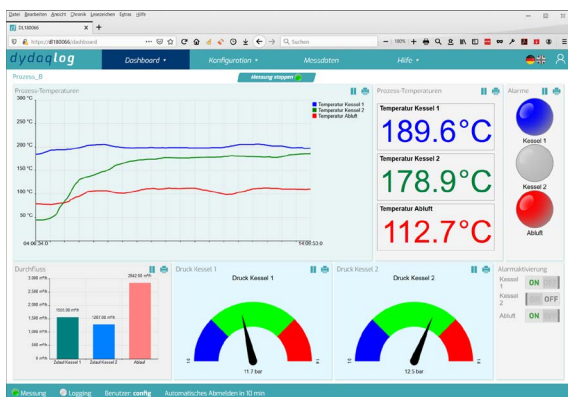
Datei Bearbeiten Ansicht Chronik Lesezeichen Extras Hilfe

DL180066

https://dl180066/dashboard

Suchen

100%

dydaqlog

Dashboard

Konfiguration

Messdaten

Hilfe

Prozess_B

Messung stoppen

Prozess-Temperaturen

300 °C

250 °C

200 °C

150 °C

100 °C

50 °C

0 °C

Temperatur Kessel 1
Temperatur Kessel 2
Temperatur Abluft

04:06:34.0

14:00:53.0

Prozess-Temperaturen

Temperatur Kessel 1

189.6°C

Temperatur Kessel 2

178.9°C

Temperatur Abluft

112.7°C

Alarme

Kessel 1

Kessel 2

Abluft

Durchfluss

3.000 m³/h

2.500 m³/h

2.000 m³/h

1.500 m³/h

1.000 m³/h

500 m³/h

0 m³/h

1503.96 m³/h

1267.06 m³/h

2642.93 m³/h

Zuluft Kessel 1

Zuluft Kessel 2

Abluft

Druck Kessel 1

Druck Kessel 1

11.7 bar

Druck Kessel 2

Druck Kessel 2

12.5 bar

Alarmaktivierung

Kessel 1

ON

Kessel 2

OFF

Abluft

ON

Messung

Logging

Benutzer: config

Automatisches Abmelden in 10 min